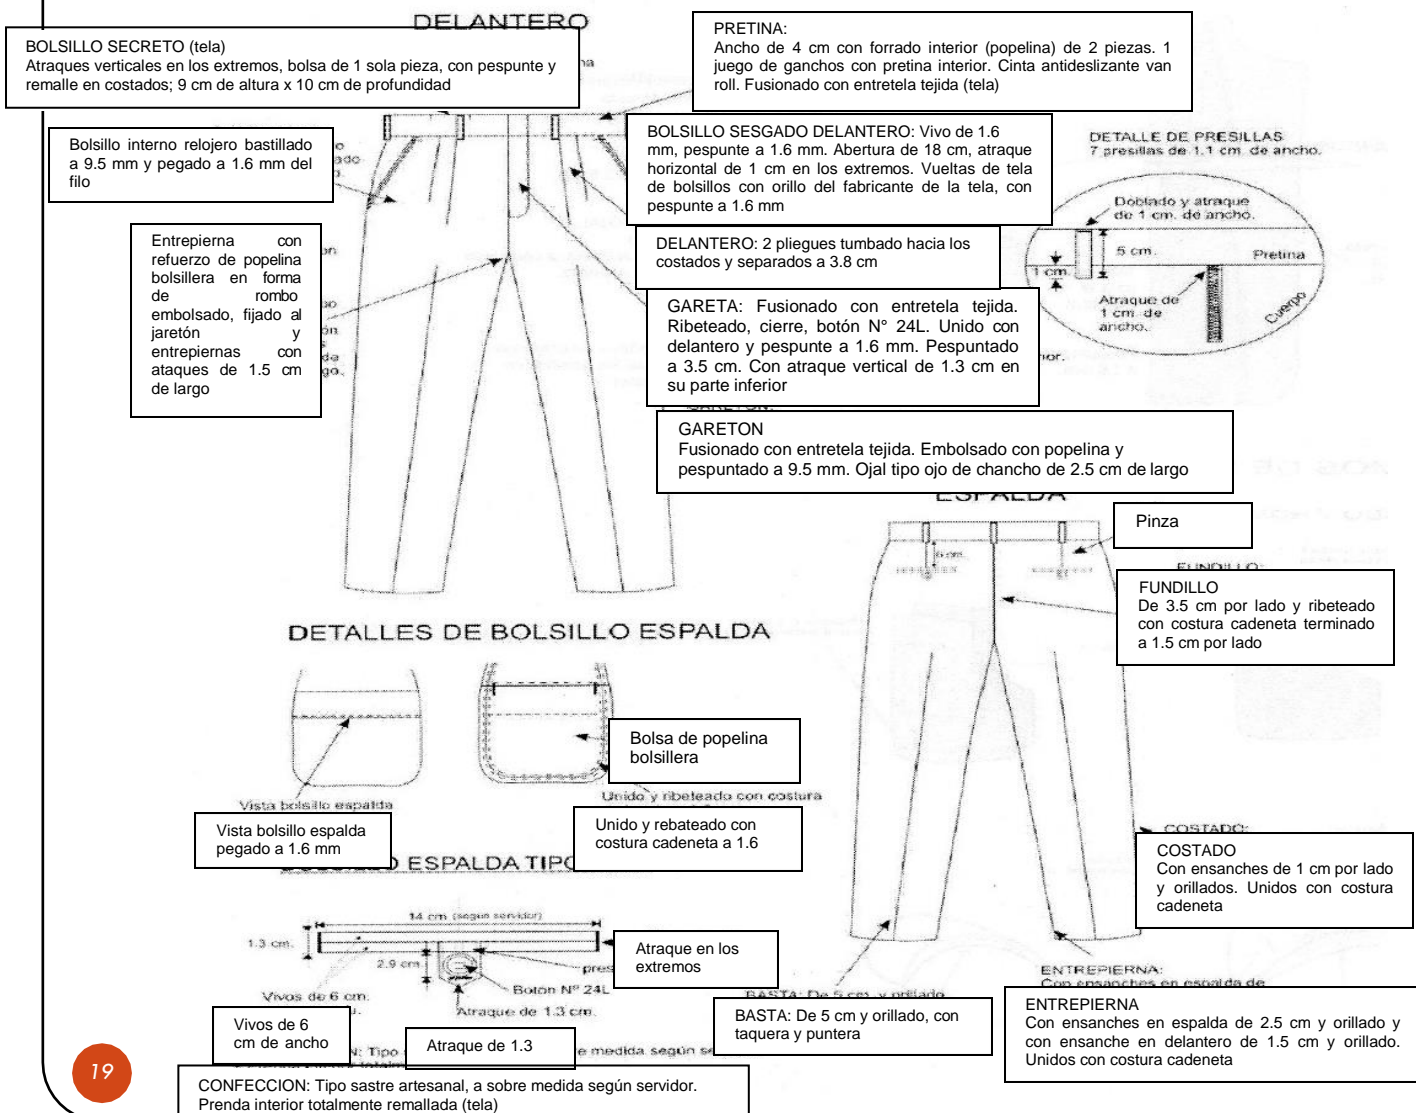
DELANTERO

BOLSILLO SECRETO (tela)
Atraques verticales en los extremos, bolsa de 1 sola pieza, con pespunte y remalle en costados; 9 cm de altura x 10 cm de profundidad

PRETINA:
Ancho de 4 cm con forrado interior (popelina) de 2 piezas. 1 juego de ganchos con pretina interior. Cinta antideslizante van roll. Fusionado con entretela tejida (tela)

Bolsillo interno relojero bastillado a 9.5 mm y pegado a 1.6 mm del filo

BOLSILLO SESGADO DELANTERO: Vivo de 1.6 mm, pespunte a 1.6 mm. Abertura de 18 cm, atraque horizontal de 1 cm en los extremos. Vueltas de tela de bolsillos con orillo del fabricante de la tela, con pespunte a 1.6 mm

DETALLE DE PRESILLAS
7 presillas de 1.1 cm. de ancho.

Doblado y atraque de 1 cm. de ancho.

5 cm.

Pretina

1 cm.

Atraque de 1 cm de ancho.

Cuerpo

Entrepierna con refuerzo de popelina bolsillera en forma de rombo embolsado, fijado al jaretón y entrepiernas con ataques de 1.5 cm de largo

DELANTERO: 2 pliegues tumbado hacia los costados y separados a 3.8 cm

GARETA: Fusionado con entretela tejida. Ribeteado, cierre, botón N° 24L. Unido con delantero y pespunte a 1.6 mm. Pespuntado a 3.5 cm. Con atraque vertical de 1.3 cm en su parte inferior

GARETON
Fusionado con entretela tejida. Embolsado con popelina y pespuntado a 9.5 mm. Ojal tipo ojo de chancho de 2.5 cm de largo

ESPALDA

Pinza

6 cm.

FUNDILLO
De 3.5 cm por lado y ribeteado con costura cadeneta terminado a 1.5 cm por lado

DETALLES DE BOLSILLO ESPALDA

Bolsa de popelina bolsillera

Vista bolsillo espalda

Unido y ribeteado con costura

Vista bolsillo espalda pegado a 1.6 mm

Unido y rebateado con costura cadeneta a 1.6

ESPALDA TIP

COSTADO:

COSTADO
Con ensanches de 1 cm por lado y orillados. Unidos con costura cadeneta

14 cm (según servidor)

1.3 cm.

2.9 cm

Atraque en los extremos

Botón N° 24L

Vivos de 6 cm.

Atraque de 1.3 cm.

BASTA: De 5 cm y orillado

ENTREPIERNA:
Con ensanches en espalda de

Vivos de 6 cm de ancho

Atraque de 1.3

BASTA: De 5 cm y orillado, con taquera y puntera

ENTREPIERNA
Con ensanches en espalda de 2.5 cm y orillado y con ensanche en delantero de 1.5 cm y orillado. Unidos con costura cadeneta

19

CONFECCION: Tipo sastre artesanal, a sobre medida según servidor. Prenda interior totalmente remallada (tela)